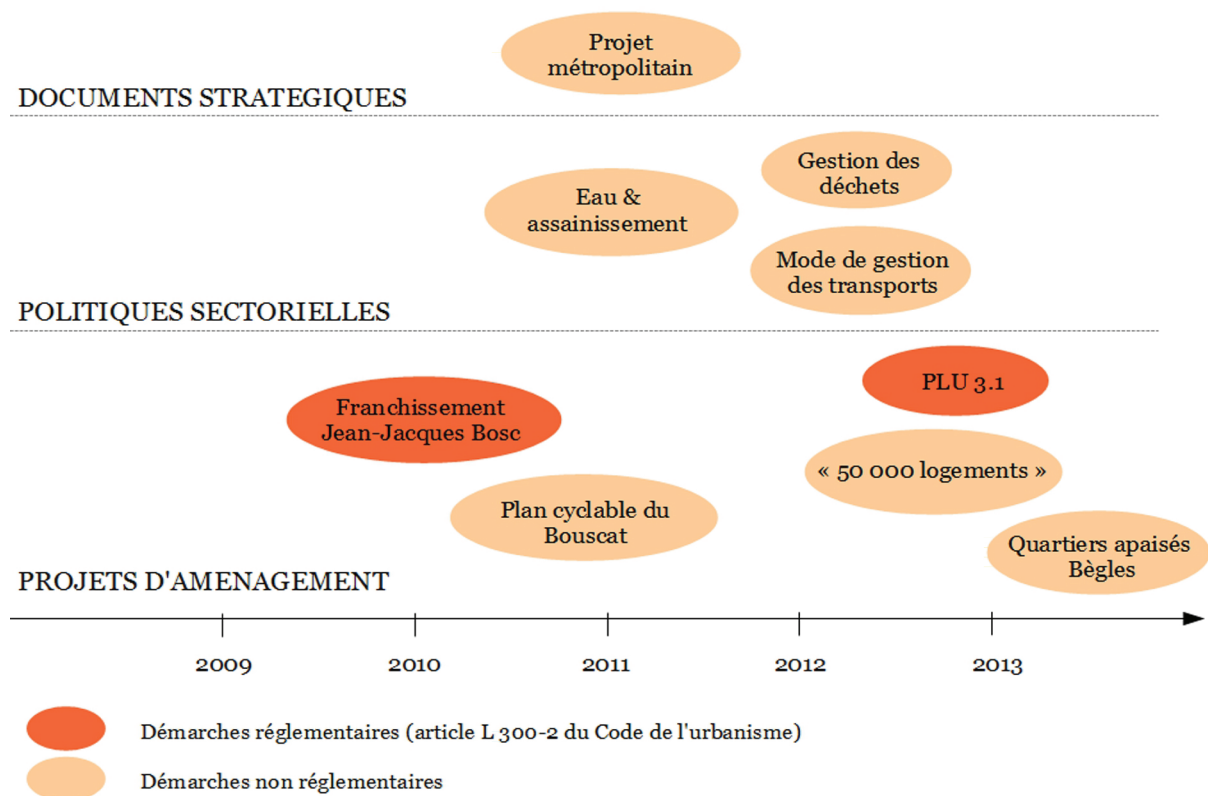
Projet métropolitain

DOCUMENTS STRATEGIQUES

Gestion des déchets

Eau & assainissement

Mode de gestion des transports

POLITIQUES SECTORIELLES

PLU 3.1

Franchissement Jean-Jacques Bosc

« 50 000 logements »

Plan cyclable du Bouscat

Quartiers apaisés Bègles

PROJETS D'AMENAGEMENT

2009

2010

2011

2012

2013

Démarches réglementaires (article L 300-2 du Code de l'urbanisme)

Démarches non réglementaires